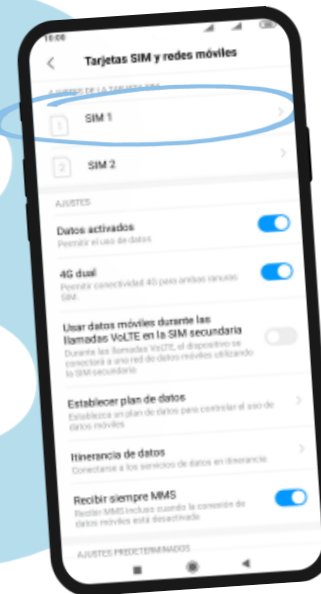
10:06

Tarjetas SIM y redes móviles

AJUSTES DE LA TARJETA SIM

1 SIM 1

2 SIM 2

AJUSTES

Datos activados
Permitir el uso de datos

4G dual
Permitir conectividad 4G para ambas ranuras SIM.

Usar datos móviles durante las llamadas VoLTE en la SIM secundaria
Durante las llamadas VoLTE, el dispositivo se conectará a una red de datos móviles utilizando la SIM secundaria

Establecer plan de datos
Establezca un plan de datos para controlar el uso de datos móviles

Itinerancia de datos
Conectarse a los servicios de datos en itinerancia

Recibir siempre MMS
Recibir MMS incluso cuando la conexión de datos móviles está desactivada

AJUSTES PREDETERMINADOS